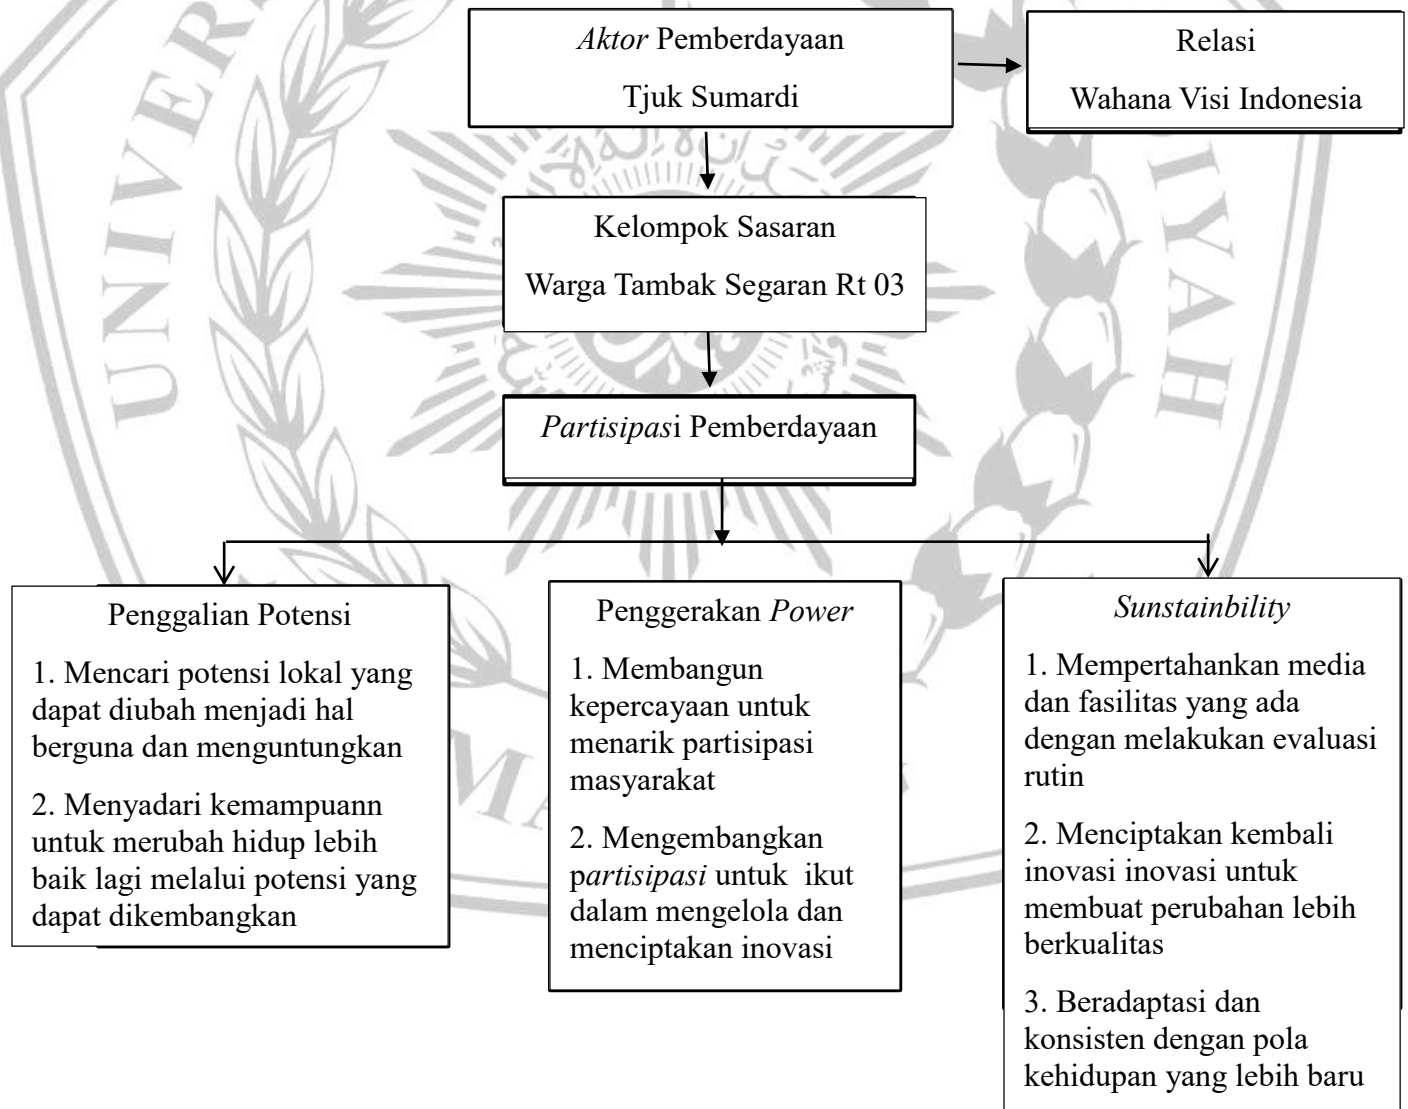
Aktor Pemberdayaan

Tjuk Sumardi

Relasi

Wahana Visi Indonesia

Kelompok Sasaran

Warga Tambak Segaran Rt 03

Partisipasi Pemberdayaan

Penggalian Potensi

1. Mencari potensi lokal yang dapat diubah menjadi hal berguna dan menguntungkan

2. Menyadari kemampuann untuk merubah hidup lebih baik lagi melalui potensi yang dapat dikembangkan

Penggerakan Power

1. Membangun kepercayaan untuk menarik partisipasi masyarakat

2. Mengembangkan partisipasi untuk ikut dalam mengelola dan menciptakan inovasi

Sunstainbility

1. Mempertahankan media dan fasilitas yang ada dengan melakukan evaluasi rutin

2. Menciptakan kembali inovasi inovasi untuk membuat perubahan lebih berkualitas

3. Beradaptasi dan konsisten dengan pola kehidupan yang lebih baru